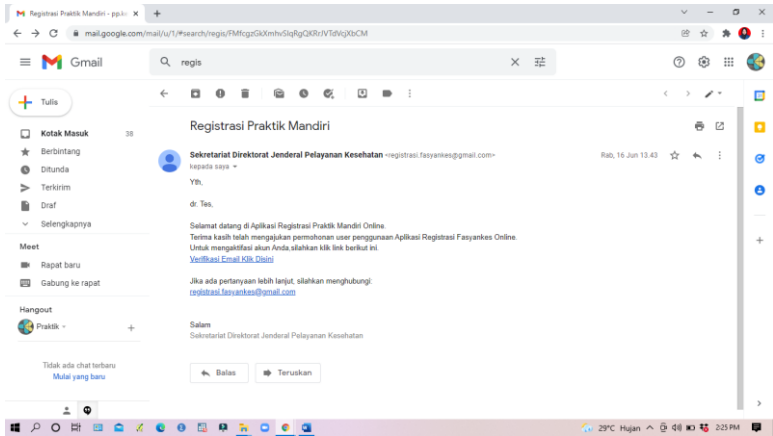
Registrasi Praktik Mandiri - pp.ko ×
+
mail.google.com/mail/u/1/#search/regis/FMfcgzGkXmhvSlqRgQKRrJVTdVcjXbCM

Gmail
regis

Tulis
Kotak Masuk 38
Berbintang
Ditunda
Terkirim
Draf
Selengkapnya

Meet
Rapat baru
Gabung ke rapat

Hangout
Praktik

Tidak ada chat terbaru
Mulai yang baru

Registrasi Praktik Mandiri

Sekretariat Direktorat Jenderal Pelayanan Kesehatan <registrasi.fasyankes@gmail.com>
kepada saya
Rab, 16 Jun 13.43

Yth,

dr. Tes,

Selamat datang di Aplikasi Registrasi Praktik Mandiri Online.
Terima kasih telah mengajukan permohonan user penggunaan Aplikasi Registrasi Fasyankes Online.
Untuk mengaktifasi akun Anda,silahkan klik link berikut ini.
Verifikasi Email Klik Disini

Jika ada pertanyaan lebih lanjut, silahkan menghubungi:
registrasi.fasyankes@gmail.com

Salam
Sekretariat Direktorat Jenderal Pelayanan Kesehatan

Balas
Teruskan

29°C Hujan 2:25 PM